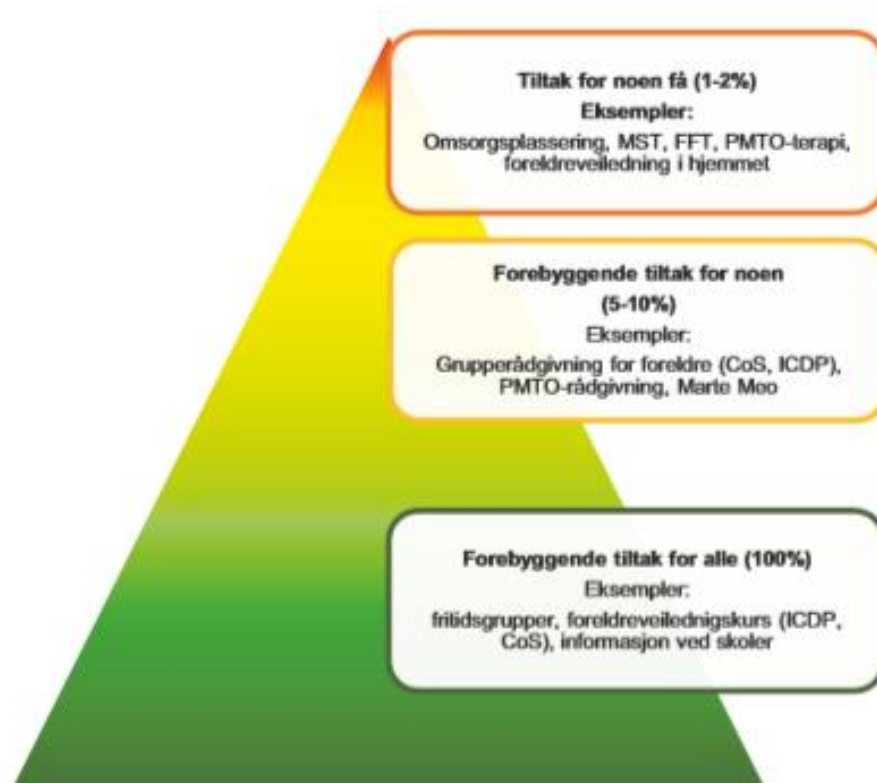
Tiltak for noen få (1-2%)
Eksempler:
Omsorgsplassering, MST, FFT, PMTO-terapi, foreldreveiledning i hjemmet

Forebyggende tiltak for noen (5-10%)
Eksempler:
Grupperådgivning for foreldre (CoS, ICDP), PMTO-rådgivning, Marte Meo

Forebyggende tiltak for alle (100%)
Eksempler:
fritidsgrupper, foreldreveilednigskurs (ICDP, CoS), informasjon ved skoler